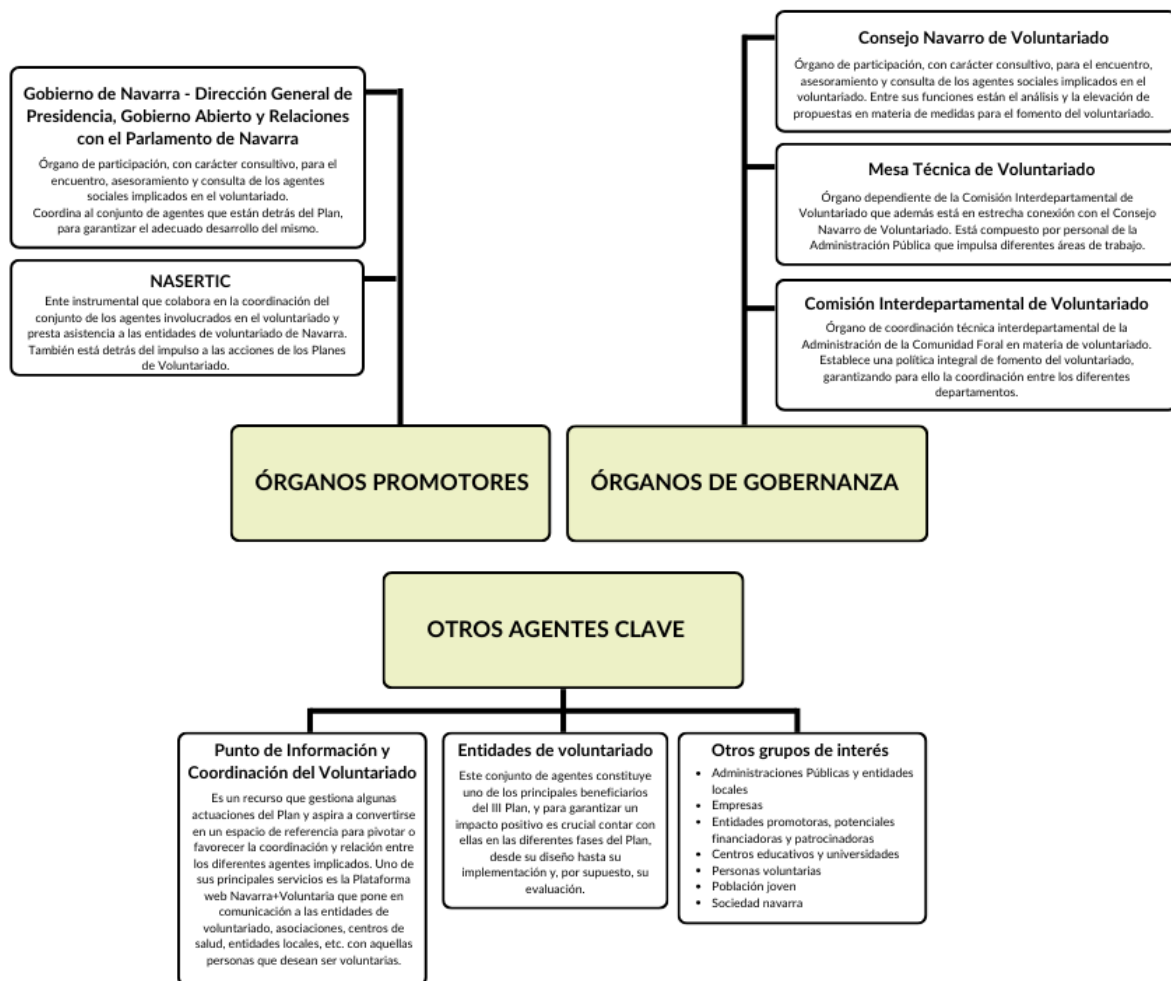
Gobierno de Navarra - Dirección General de Presidencia, Gobierno Abierto y Relaciones con el Parlamento de Navarra

Órgano de participación, con carácter consultivo, para el encuentro, asesoramiento y consulta de los agentes sociales implicados en el voluntariado.
Coordina al conjunto de agentes que están detrás del Plan, para garantizar el adecuado desarrollo del mismo.

NASERTIC

Ente instrumental que colabora en la coordinación del conjunto de los agentes involucrados en el voluntariado y presta asistencia a las entidades de voluntariado de Navarra. También está detrás del impulso a las acciones de los Planes de Voluntariado.

Consejo Navarro de Voluntariado

Órgano de participación, con carácter consultivo, para el encuentro, asesoramiento y consulta de los agentes sociales implicados en el voluntariado. Entre sus funciones están el análisis y la elevación de propuestas en materia de medidas para el fomento del voluntariado.

Mesa Técnica de Voluntariado

Órgano dependiente de la Comisión Interdepartamental de Voluntariado que además está en estrecha conexión con el Consejo Navarro de Voluntariado. Está compuesto por personal de la Administración Pública que impulsa diferentes áreas de trabajo.

Comisión Interdepartamental de Voluntariado

Órgano de coordinación técnica interdepartamental de la Administración de la Comunidad Foral en materia de voluntariado. Establece una política integral de fomento del voluntariado, garantizando para ello la coordinación entre los diferentes departamentos.

ÓRGANOS PROMOTORES

ÓRGANOS DE GOBERNANZA

OTROS AGENTES CLAVE

Punto de Información y Coordinación del Voluntariado

Es un recurso que gestiona algunas actuaciones del Plan y aspira a convertirse en un espacio de referencia para pivotar o favorecer la coordinación y relación entre los diferentes agentes implicados. Uno de sus principales servicios es la Plataforma web Navarra+Voluntaria que pone en comunicación a las entidades de voluntariado, asociaciones, centros de salud, entidades locales, etc. con aquellas personas que desean ser voluntarias.

Entidades de voluntariado

Este conjunto de agentes constituye uno de los principales beneficiarios del III Plan, y para garantizar un impacto positivo es crucial contar con ellas en las diferentes fases del Plan, desde su diseño hasta su implementación y, por supuesto, su evaluación.

Otros grupos de interés

- Administraciones Públicas y entidades locales
- Empresas
- Entidades promotoras, potenciales financiadoras y patrocinadoras
- Centros educativos y universidades
- Personas voluntarias
- Población joven
- Sociedad navarra